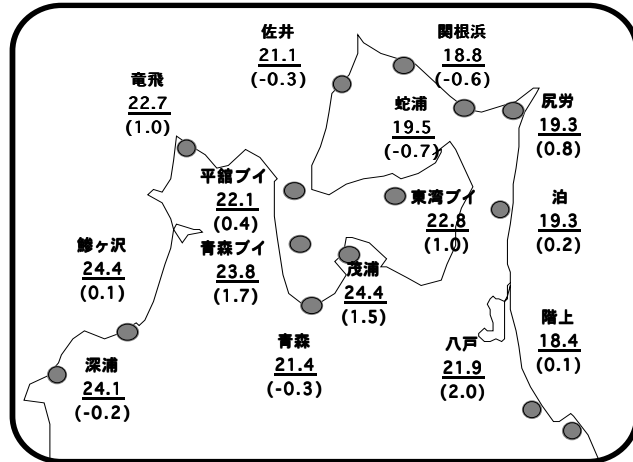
佐井
21.1
(-0.3)

関根浜
18.8
(-0.6)

竜飛
22.7
(1.0)

蛇浦
19.5
(-0.7)

尻労
19.3
(0.8)

平舘ブイ
22.1
(0.4)

東湾ブイ
22.8
(1.0)

泊
19.3
(0.2)

鰺ヶ沢
24.4
(0.1)

青森ブイ
23.8
(1.7)

浅浦
24.4
(1.5)

階上
18.4
(0.1)

青森
21.4
(-0.3)

八戸
21.9
(2.0)

深浦
24.1
(-0.2)